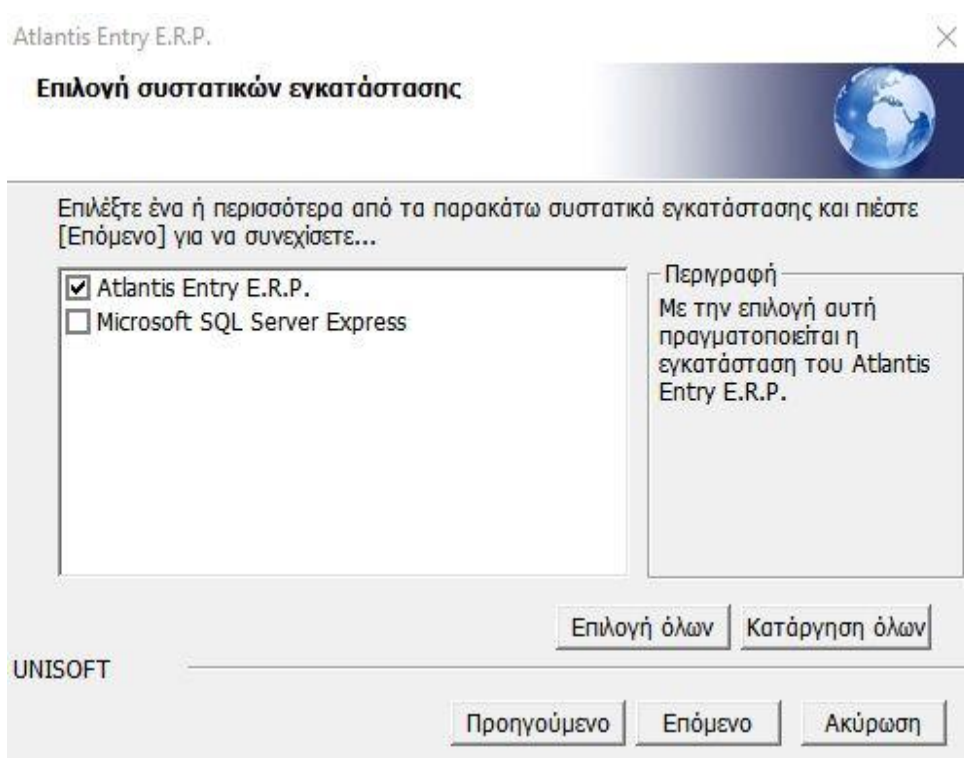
Atlantis Entry E.R.P.

Επιλογή συστατικών εγκατάστασης

Επιλέξτε ένα ή περισσότερα από τα παρακάτω συστατικά εγκατάστασης και πιέστε [Επόμενο] για να συνεχίσετε...

☑ Atlantis Entry E.R.P.
☐ Microsoft SQL Server Express

Περιγραφή
Με την επιλογή αυτή πραγματοποιείται η εγκατάσταση του Atlantis Entry E.R.P.

Επιλογή όλων | Κατάργηση όλων

UNISOFT

Προηγούμενο | Επόμενο | Ακύρωση